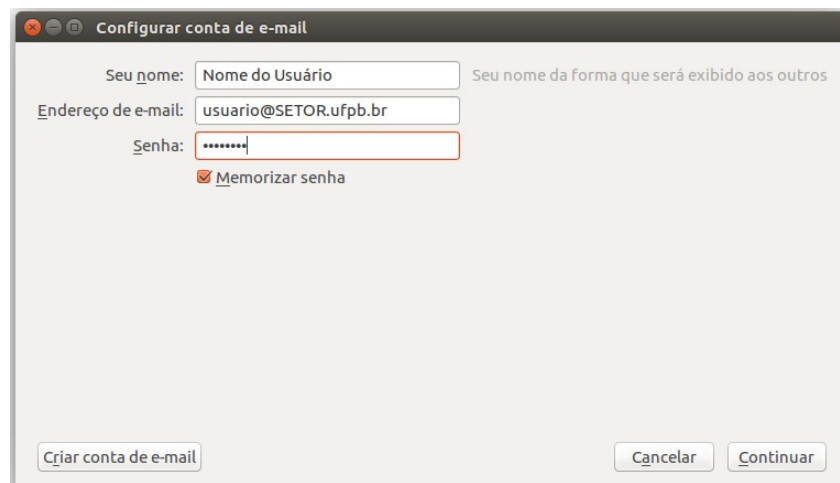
Configurar conta de e-mail

Seu nome: Nome do Usuário
Seu nome da forma que será exibido aos outros

Endereço de e-mail: usuario@SETOR.ufpb.br

Senha: ••••••••

Memorizar senha

Criar conta de e-mail

Cancelar

Continuar